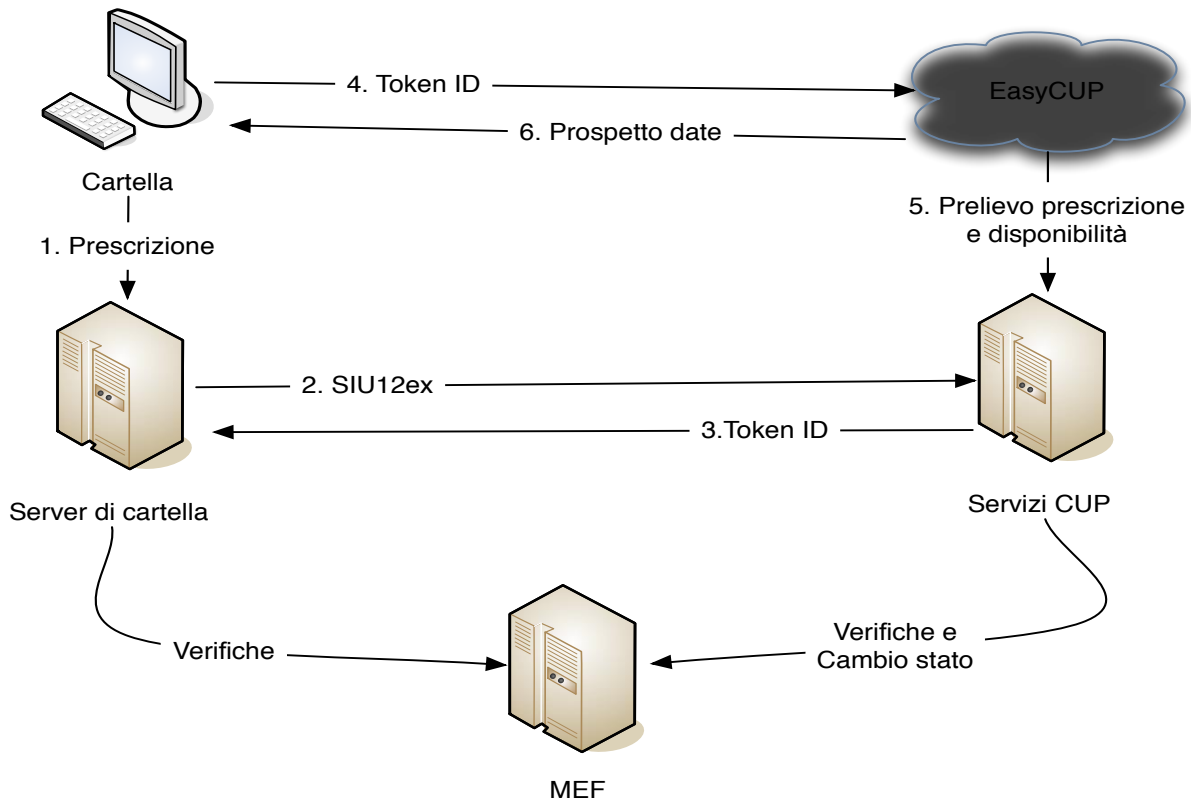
4. Token ID

EasyCUP

6. Prospetto date

Cartella

1. Prescrizione

5. Prelievo prescrizione e disponibilità

2. SIU12ex

3.Token ID

Server di cartella

Servizi CUP

Verifiche

Verifiche e Cambio stato

MEF